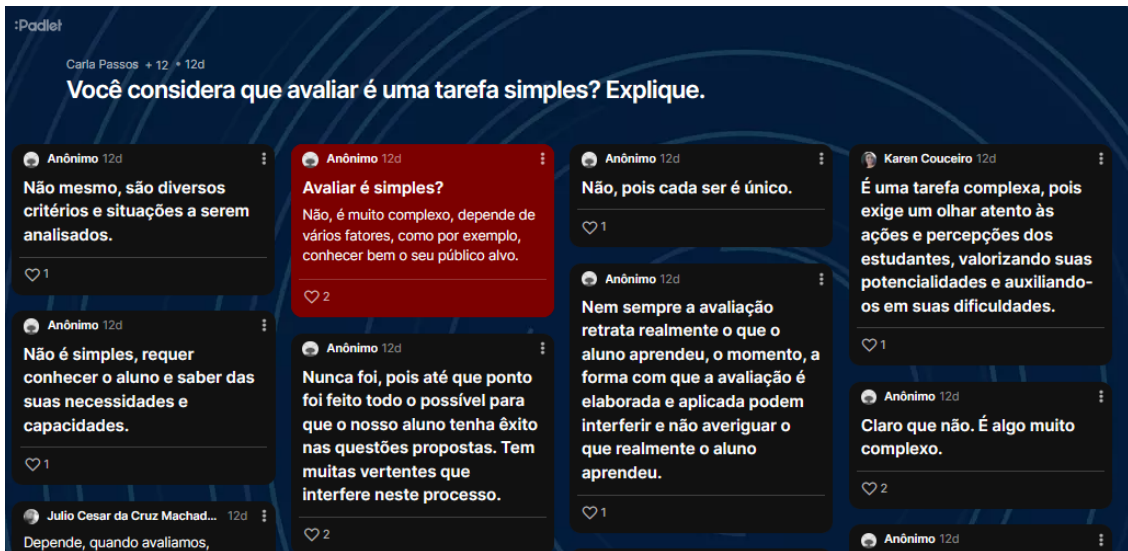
:Padlet

Carla Passos + 12 • 12d

Você considera que avaliar é uma tarefa simples? Explique.

Anônimo 12d
Não mesmo, são diversos critérios e situações a serem analisados.
♡1

Anônimo 12d
Não é simples, requer conhecer o aluno e saber das suas necessidades e capacidades.
♡1

Julio Cesar da Cruz Machad... 12d
Depende, quando avaliamos,

Anônimo 12d
Avaliar é simples?
Não, é muito complexo, depende de vários fatores, como por exemplo, conhecer bem o seu público alvo.
♡2

Anônimo 12d
Nunca foi, pois até que ponto foi feito todo o possível para que o nosso aluno tenha êxito nas questões propostas. Tem muitas vertentes que interfere neste processo.
♡2

Anônimo 12d
Não, pois cada ser é único.
♡1

Anônimo 12d
Nem sempre a avaliação retrata realmente o que o aluno aprendeu, o momento, a forma com que a avaliação é elaborada e aplicada podem interferir e não averiguar o que realmente o aluno aprendeu.
♡1

Karen Couceiro 12d
É uma tarefa complexa, pois exige um olhar atento às ações e percepções dos estudantes, valorizando suas potencialidades e auxiliando-os em suas dificuldades.
♡1

Anônimo 12d
Claro que não. É algo muito complexo.
♡2

Anônimo 12d